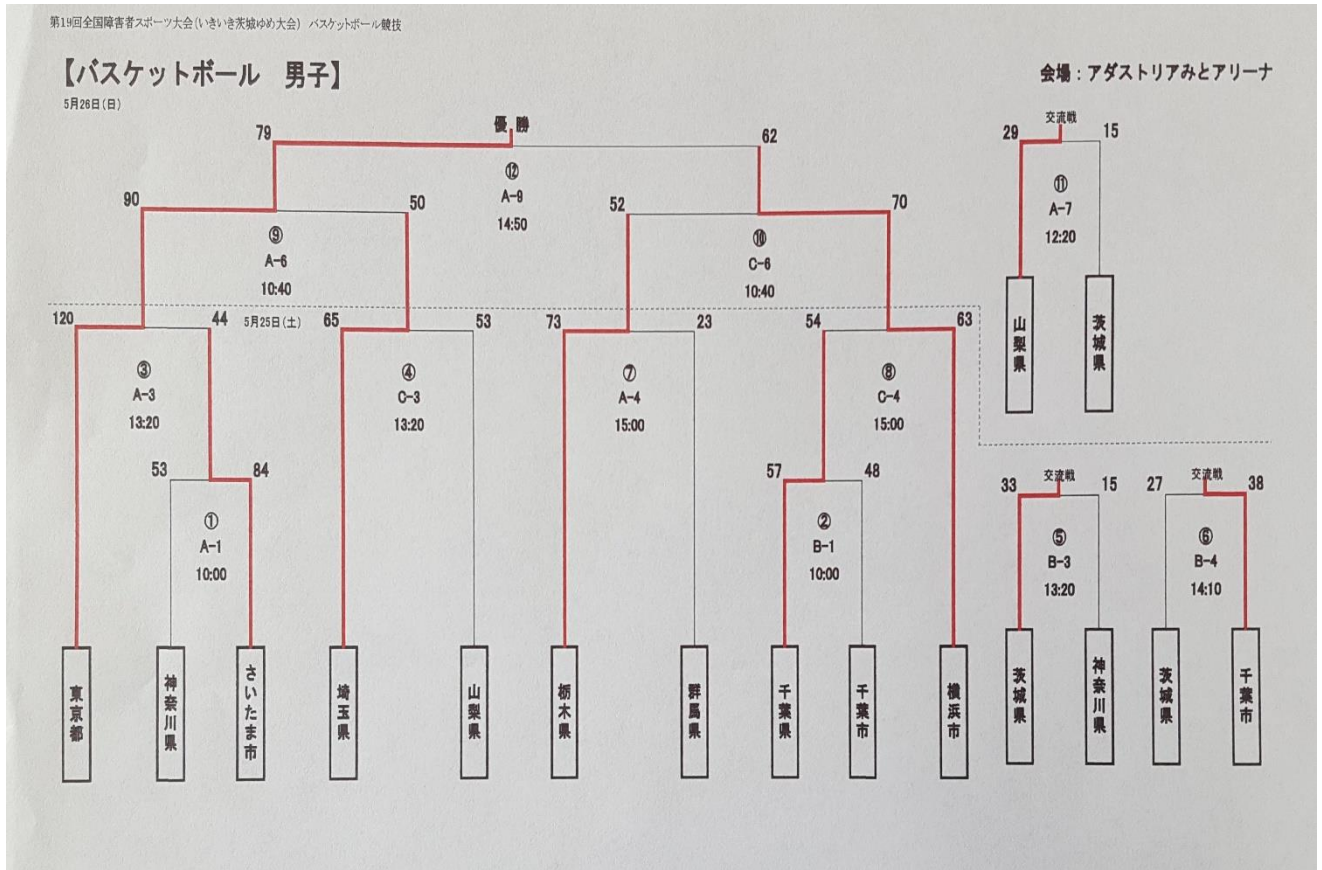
第19回全国障害者スポーツ大会(いきいき茨城ゆめ大会) バスケットボール競技

【バスケットボール　男子】

会場：アダストリアみとアリーナ

5月26日(日)

優勝

79

62

⑫
A-9
14:50

90

50

⑨
A-6
10:40

52

70

⑩
C-6
10:40

29

交流戦

15

⑪
A-7
12:20

山梨県

茨城県

5月25日(土)

120

44

③
A-3
13:20

65

53

④
C-3
13:20

73

23

⑦
A-4
15:00

54

63

⑧
C-4
15:00

53

84

①
A-1
10:00

57

48

②
B-1
10:00

33

交流戦

15

⑤
B-3
13:20

27

交流戦

38

⑥
B-4
14:10

東京都

神奈川県

さいたま市

埼玉県

山梨県

栃木県

群馬県

千葉県

千葉市

横浜市

茨城県

神奈川県

茨城県

千葉市